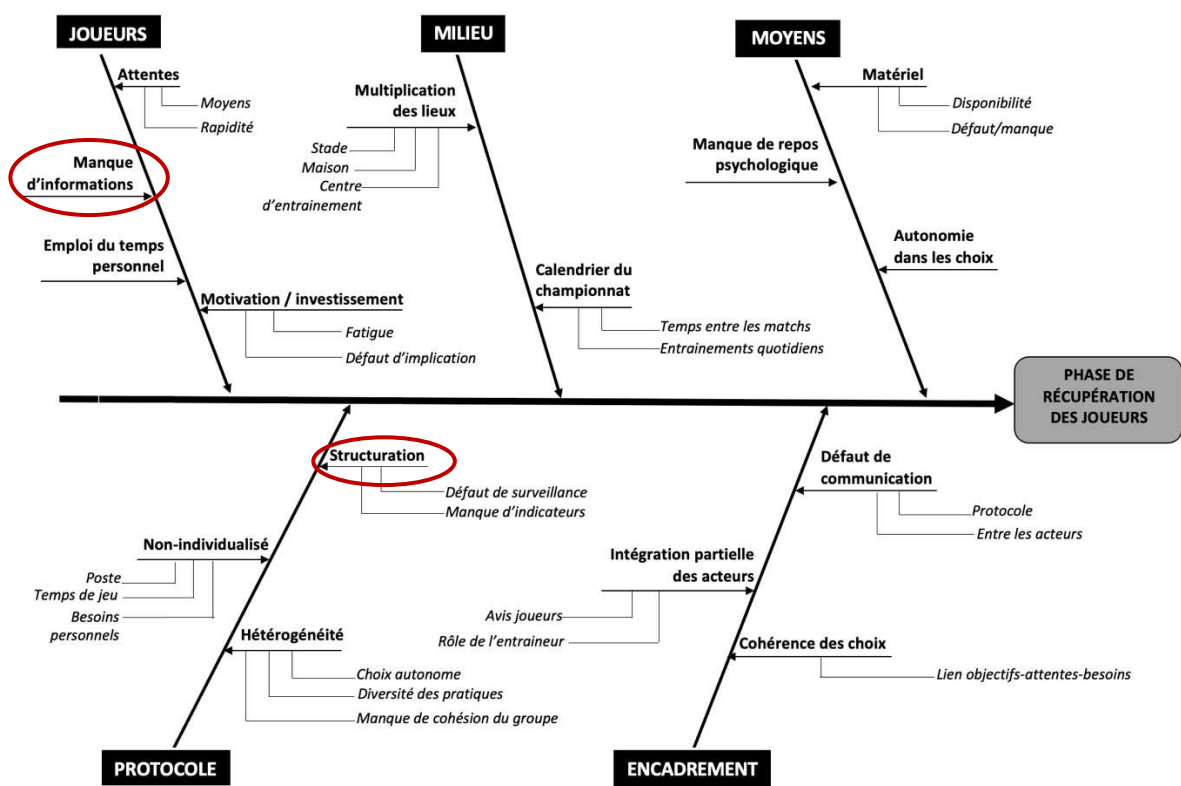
JOUEURS

Attentes
Moyens
Rapidité

Manque d'informations

Emploi du temps personnel

Motivation / investissement
Fatigue
Défaut d'implication

MILIEU

Multiplication des lieux
Stade
Maison
Centre d'entrainement

Calendrier du championnat
Temps entre les matchs
Entrainements quotidiens

MOYENS

Matériel
Disponibilité
Défaut/manque

Manque de repos psychologique

Autonomie dans les choix

PHASE DE RÉCUPÉRATION DES JOUEURS

Structuration
Défaut de surveillance
Manque d'indicateurs

Non-individualisé
Poste
Temps de jeu
Besoins personnels

Hétérogénéité
Choix autonome
Diversité des pratiques
Manque de cohésion du groupe

PROTOCOLE

Défaut de communication
Protocole
Entre les acteurs

Intégration partielle des acteurs
Avis joueurs
Rôle de l'entraineur

Cohérence des choix
Lien objectifs-attentes-besoins

ENCADREMENT